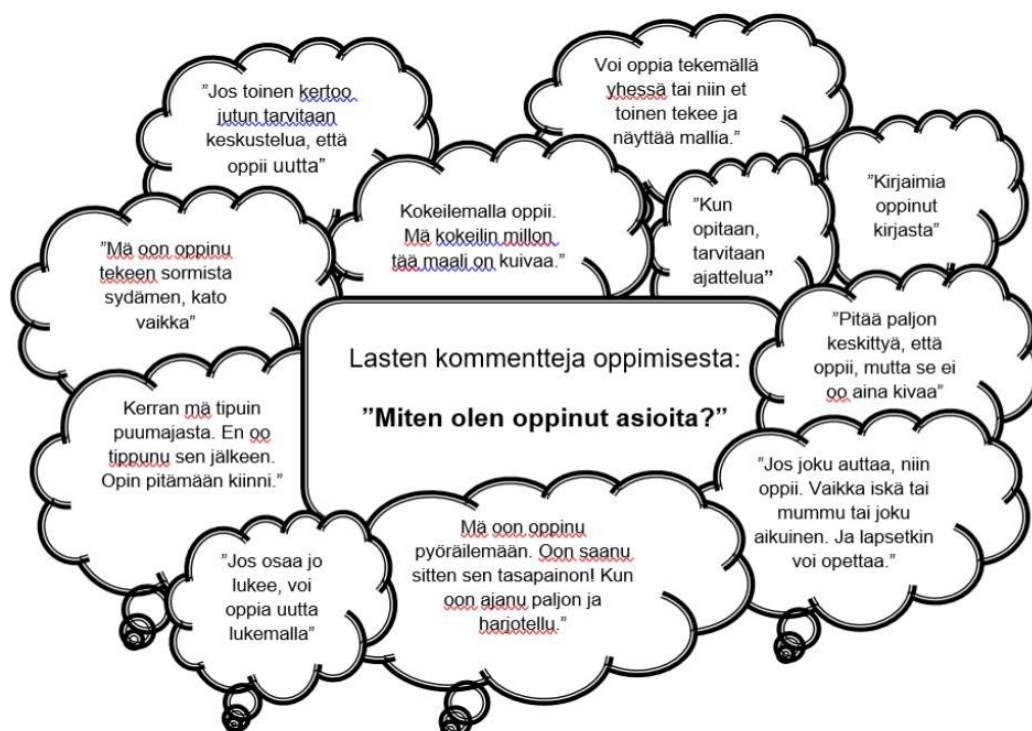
Lasten kommentteja oppimisesta:

”Miten olen oppinut asioita?”

”Jos toinen kertoo jutun tarvitaan keskustelua, että oppii uutta”

Voi oppia tekemällä yhessä tai niin et toinen tekee ja näyttää mallia.”

Kokeilemalla oppii. Mä kokeilin millon tää maali on kuivaa.”

”Kun opitaan, tarvitaan ajattelua”

”Kirjaimia oppinut kirjasta”

”Mä oon oppinu tekeen sormista sydämen, kato vaikka”

”Pitää paljon keskittyä, että oppii, mutta se ei oo aina kivaa”

Kerran mä tipuin puumajasta. En oo tippunu sen jälkeen. Opin pitämään kiinni.”

”Jos joku auttaa, niin oppii. Vaikka iskä tai mummu tai joku aikuinen. Ja lapsetkin voi opettaa.”

”Jos osaa jo lukee, voi oppia uutta lukemalla”

Mä oon oppinu pyöräilemään. Oon saanu sitten sen tasapainon! Kun oon ajanu paljon ja harjotellu.”